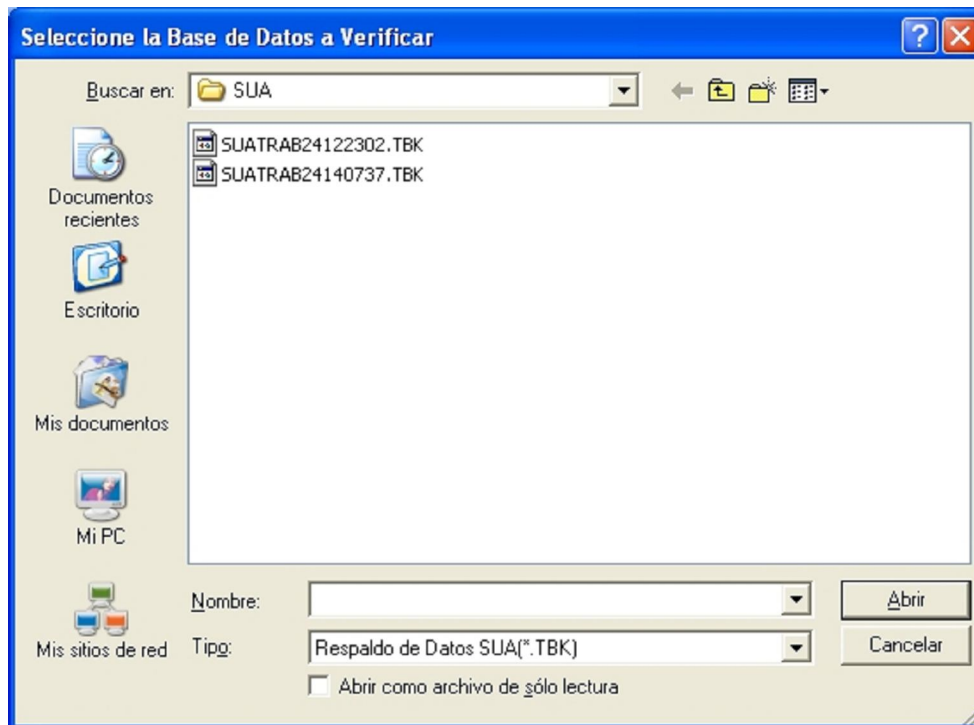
Seleccione la Base de Datos a Verificar

Buscar en: SUA

SUATRAB24122302.TBK
SUATRAB24140737.TBK

Documentos recientes

Escritorio

Mis documentos

Mi PC

Mis sitios de red

Nombre:

Tipo: Respaldo de Datos SUA(*.TBK)

Abrir como archivo de sólo lectura

Abrir

Cancelar